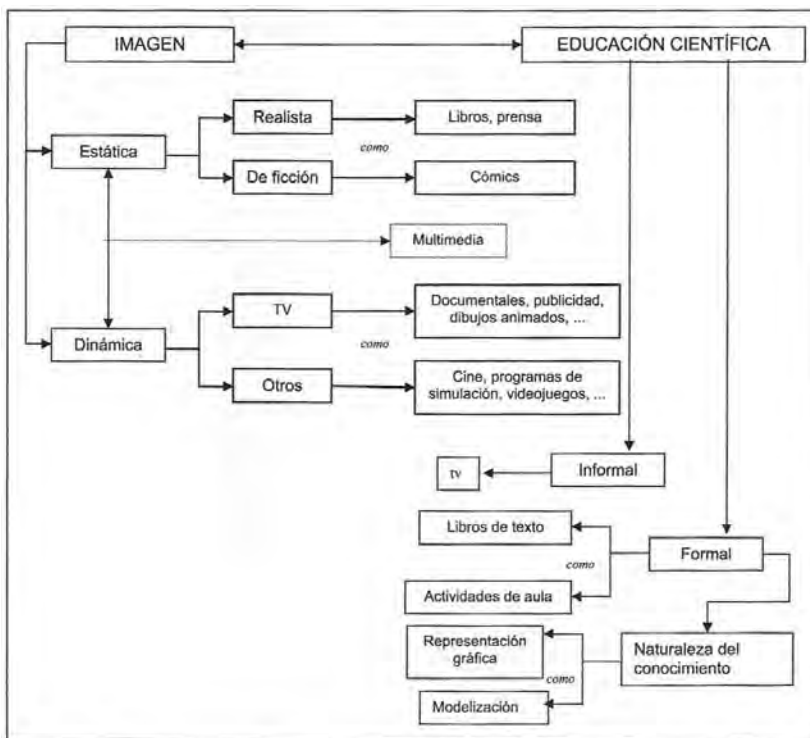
IMAGEN

EDUCACIÓN CIENTÍFICA

Estática

Realista

Libros, prensa

como

De ficción

Cómics

Multimedia

Dinámica

TV

Documentales, publicidad, dibujos animados, ...

como

Otros

Cine, programas de simulación, videojuegos, ...

TV

Informal

Libros de texto

como

Formal

Actividades de aula

Representación gráfica

como

Naturaleza del conocimiento

Modelización